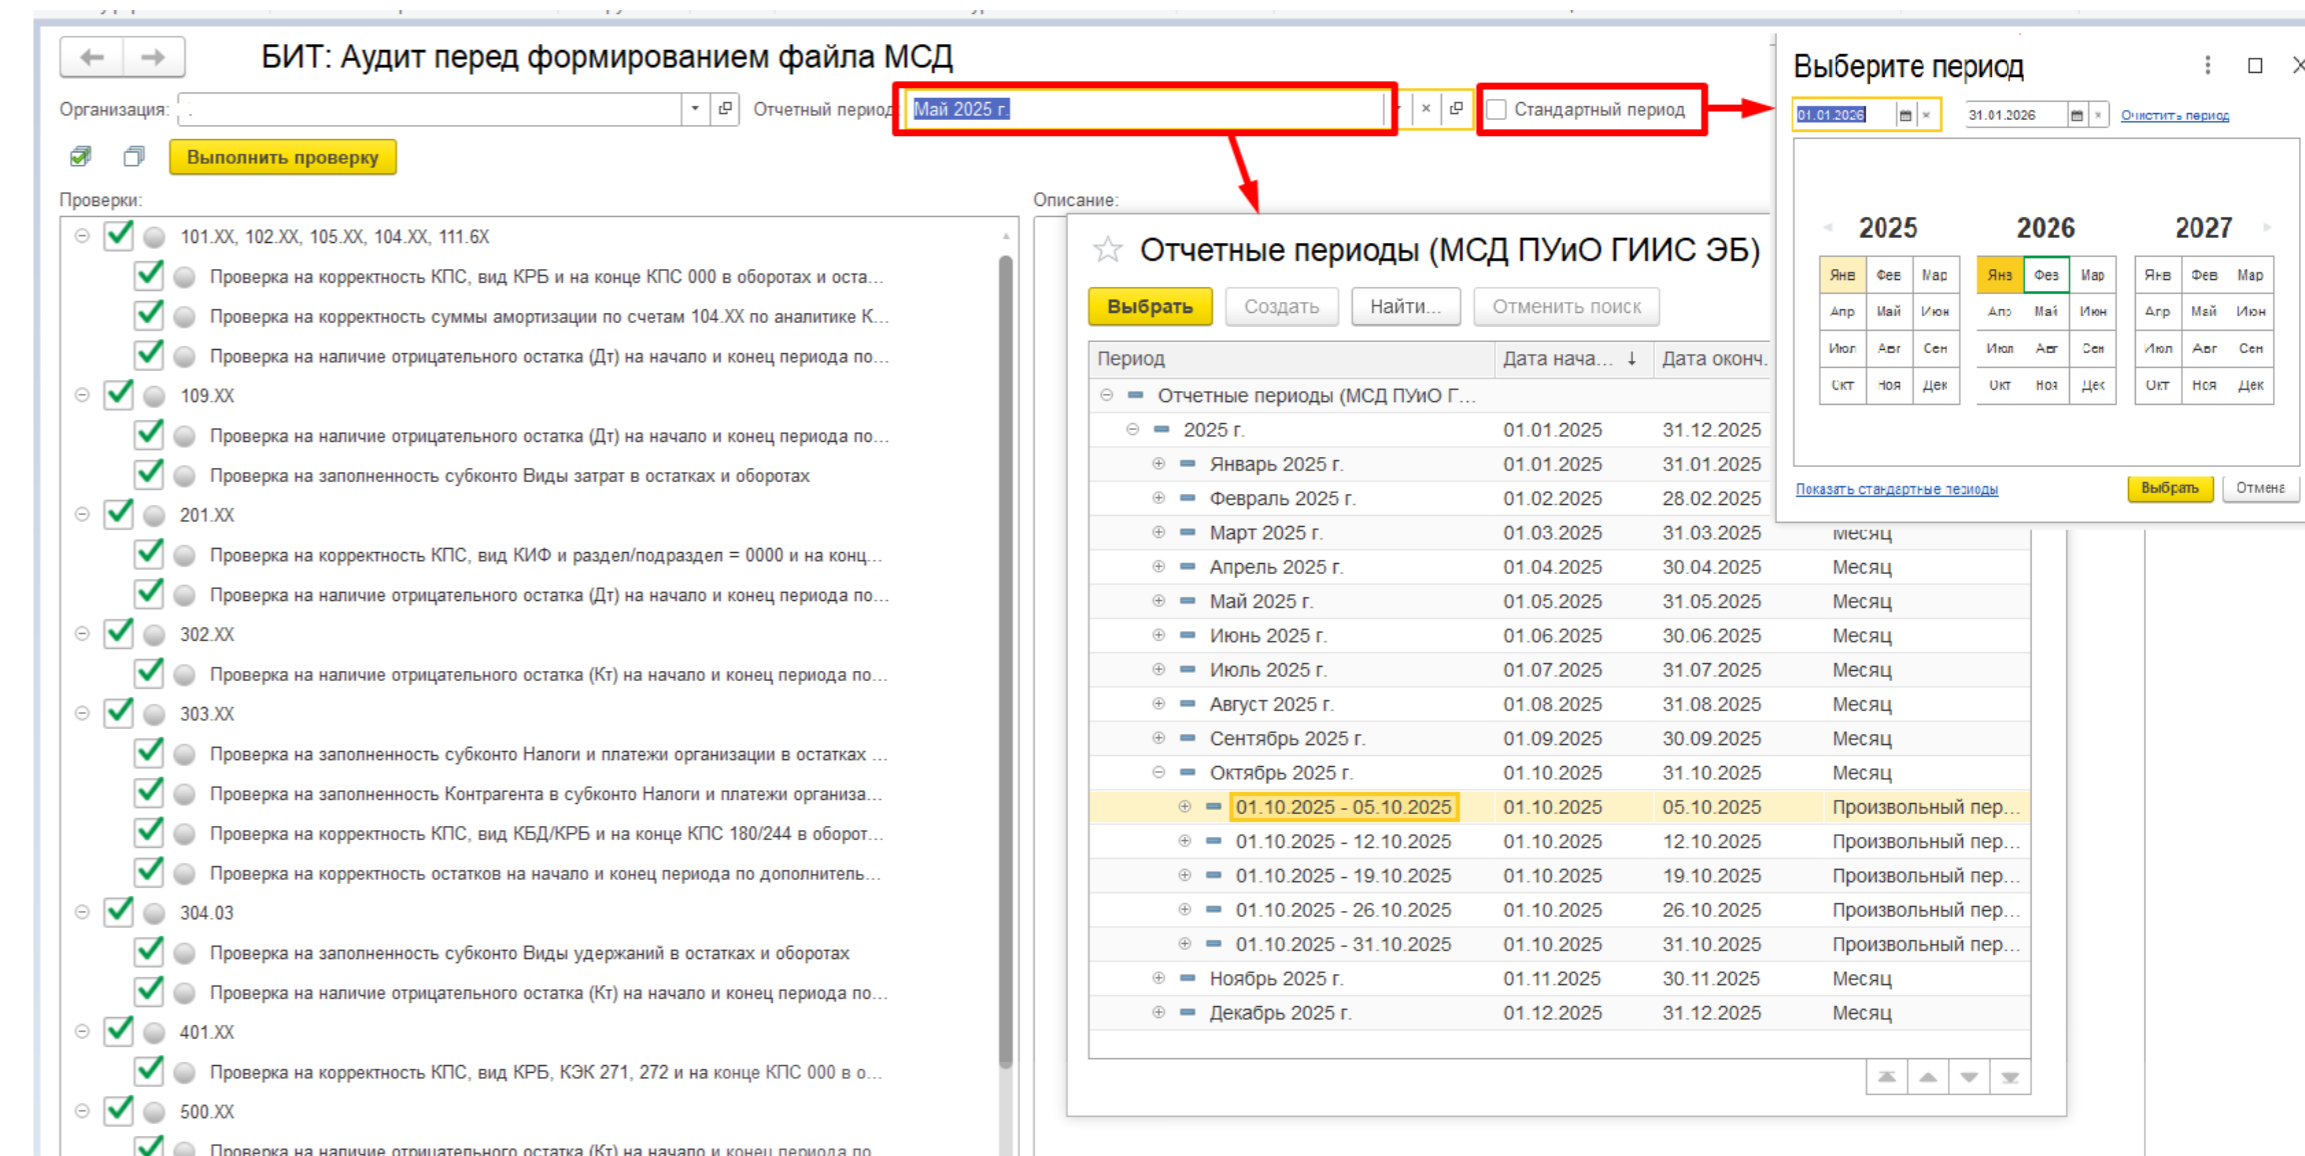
БИТ: Аудит перед формированием файла МСД

Организация: Отчетный период: Май 2025 г. Стандартный период

Выполнить проверку

Проверки:

101.XX, 102.XX, 105.XX, 104.XX, 111.6X
Проверка на корректность КПС, вид КРБ и на конце КПС 000 в оборотах и оста...
Проверка на корректность суммы амортизации по счетам 104.XX по аналитике К...
Проверка на наличие отрицательного остатка (Дт) на начало и конец периода по...
109.XX
Проверка на наличие отрицательного остатка (Дт) на начало и конец периода по...
Проверка на заполненность субконто Виды затрат в остатках и оборотах
201.XX
Проверка на корректность КПС, вид КИФ и раздел/подраздел = 0000 и на конц...
Проверка на наличие отрицательного остатка (Дт) на начало и конец периода по...
302.XX
Проверка на наличие отрицательного остатка (Кт) на начало и конец периода по...
303.XX
Проверка на заполненность субконто Налоги и платежи организации в остатках ...
Проверка на заполненность Контрагента в субконто Налоги и платежи организа...
Проверка на корректность КПС, вид КБД/КРБ и на конце КПС 180/244 в оборот...
Проверка на корректность остатков на начало и конец периода по дополнитель...
304.03
Проверка на заполненность субконто Виды удержаний в остатках и оборотах
Проверка на наличие отрицательного остатка (Кт) на начало и конец периода по...
401.XX
Проверка на корректность КПС, вид КРБ, КЭК 271, 272 и на конце КПС 000 в о...
500.XX
Проверка на наличие отрицательного остатка (Кт) на начало и конец периода по

Описание:

Отчетные периоды (МСД ПУиО ГИИС ЭБ)

Выбрать Создать Найти... Отменить поиск

| Период | Дата нача... | Дата оконч. | |
|---|---|---|---|
| Отчетные периоды (МСД ПУиО Г... | | | |
| 2025 г. | 01.01.2025 | 31.12.2025 | |
| Январь 2025 г. | 01.01.2025 | 31.01.2025 | |
| Февраль 2025 г. | 01.02.2025 | 28.02.2025 | |
| Март 2025 г. | 01.03.2025 | 31.03.2025 | Месяц |
| Апрель 2025 г. | 01.04.2025 | 30.04.2025 | Месяц |
| Май 2025 г. | 01.05.2025 | 31.05.2025 | Месяц |
| Июнь 2025 г. | 01.06.2025 | 30.06.2025 | Месяц |
| Июль 2025 г. | 01.07.2025 | 31.07.2025 | Месяц |
| Август 2025 г. | 01.08.2025 | 31.08.2025 | Месяц |
| Сентябрь 2025 г. | 01.09.2025 | 30.09.2025 | Месяц |
| Октябрь 2025 г. | 01.10.2025 | 31.10.2025 | Месяц |
| 01.10.2025 - 05.10.2025 | 01.10.2025 | 05.10.2025 | Произвольный пер... |
| 01.10.2025 - 12.10.2025 | 01.10.2025 | 12.10.2025 | Произвольный пер... |
| 01.10.2025 - 19.10.2025 | 01.10.2025 | 19.10.2025 | Произвольный пер... |
| 01.10.2025 - 26.10.2025 | 01.10.2025 | 26.10.2025 | Произвольный пер... |
| 01.10.2025 - 31.10.2025 | 01.10.2025 | 31.10.2025 | Произвольный пер... |
| Ноябрь 2025 г. | 01.11.2025 | 30.11.2025 | Месяц |
| Декабрь 2025 г. | 01.12.2025 | 31.12.2025 | Месяц |

Выберите период

01.01.2026 31.01.2026 Очистить период

2025 2026 2027

| Янв | Фев | Мар |
|---|---|---|
| Апр | Май | Июн |
| Июл | Авг | Сен |
| Окт | Ноя | Дек |

| Янв | Фев | Мар |
|---|---|---|
| Апр | Май | Июн |
| Июл | Авг | Сен |
| Окт | Ноя | Дек |

| Янв | Фев | Мар |
|---|---|---|
| Апр | Май | Июн |
| Июл | Авг | Сен |
| Окт | Ноя | Дек |

Показать стандартные периоды Выбрать Отмена